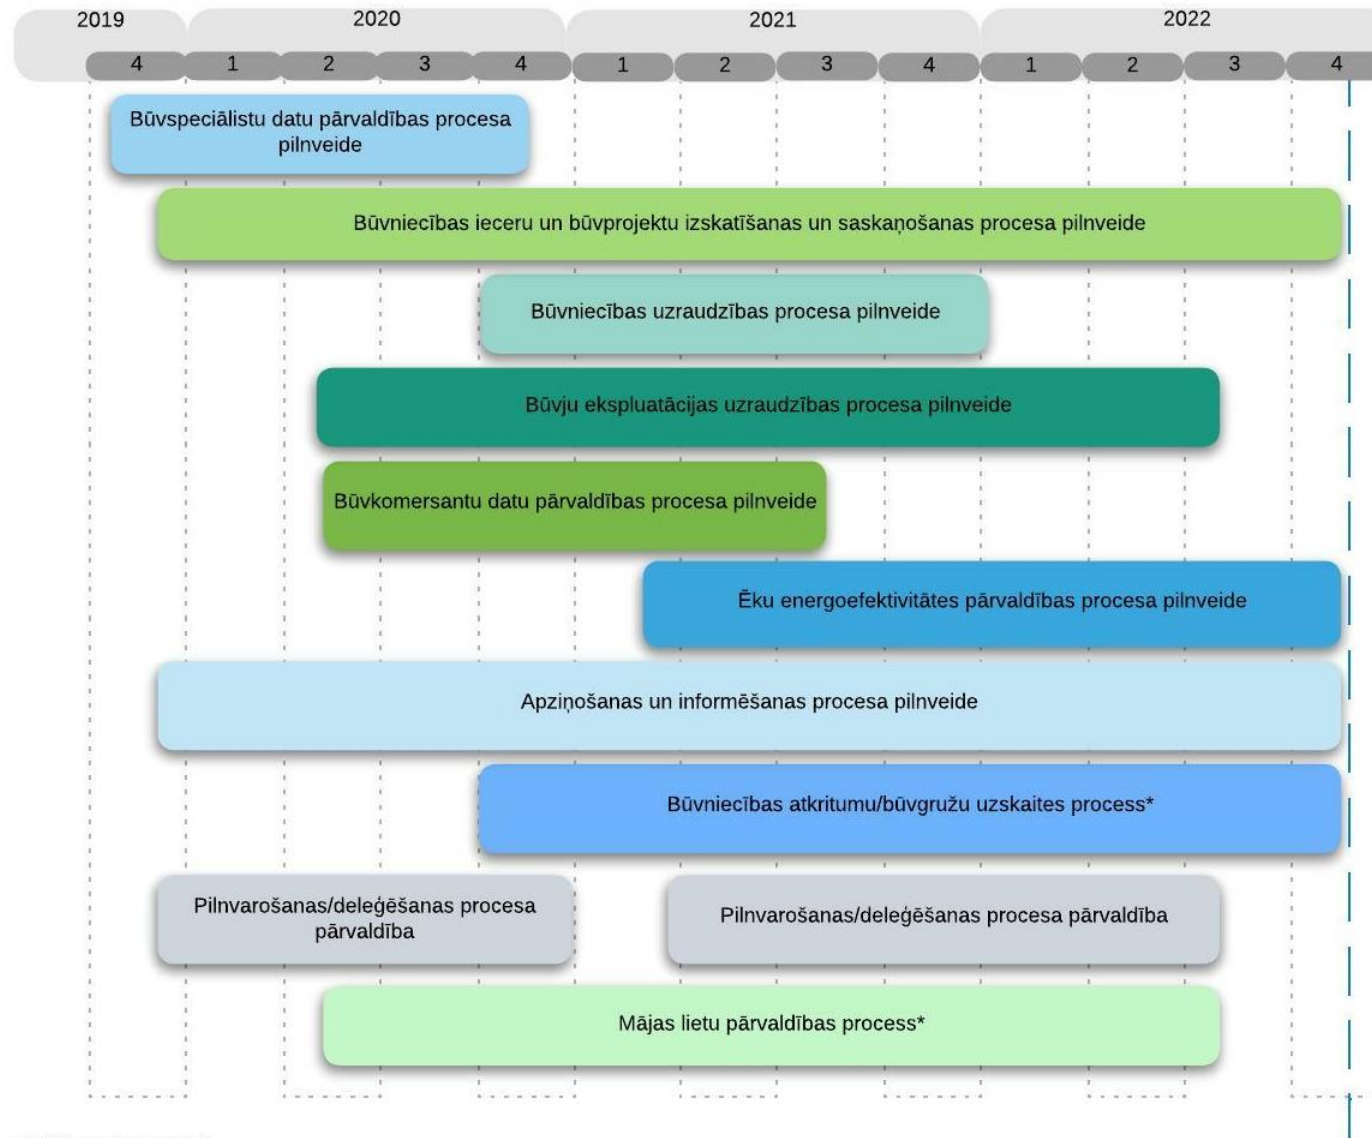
| 2019 | 2020 | | | | 2021 | | | | 2022 | | | |
|---|---|---|---|---|---|---|---|---|---|---|---|---|
| 4 | 1 | 2 | 3 | 4 | 1 | 2 | 3 | 4 | 1 | 2 | 3 | 4 |

Būvspeciālistu datu pārvaldības procesa pilnveide

Būvniecības ieceru un būvprojektu izskatīšanas un saskaņošanas procesa pilnveide

Būvniecības uzraudzības procesa pilnveide

Būvju ekspluatācijas uzraudzības procesa pilnveide

Būvkomersantu datu pārvaldības procesa pilnveide

Ēku energoefektivitātes pārvaldības procesa pilnveide

Apziņošanas un informēšanas procesa pilnveide

Būvniecības atkritumu/būvgružu uzskaites process*

Pilnvarošanas/deleģēšanas procesa pārvaldība

Pilnvarošanas/deleģēšanas procesa pārvaldība

Mājas lietu pārvaldības process*